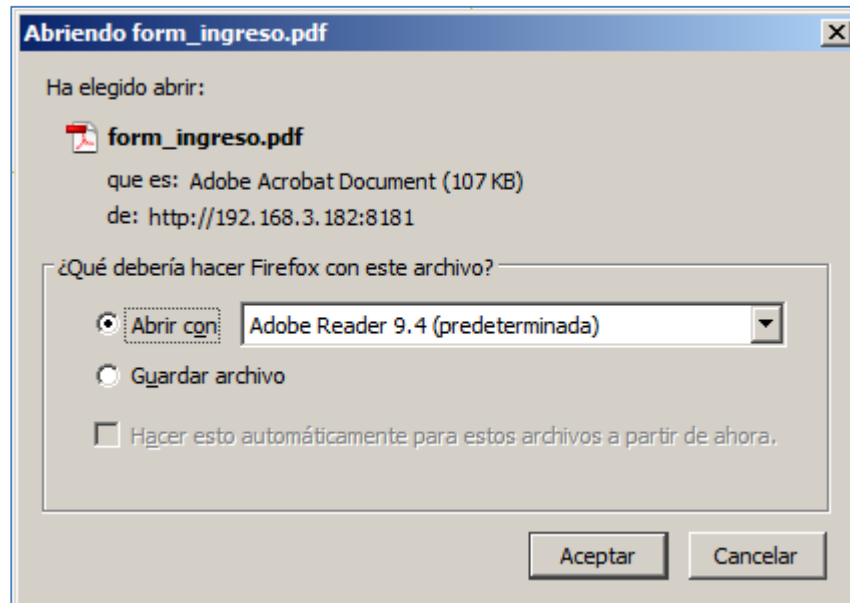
Abriendo form_ingreso.pdf

Ha elegido abrir:

form_ingreso.pdf

que es: Adobe Acrobat Document (107 KB)

de: http://192.168.3.182:8181

¿Qué debería hacer Firefox con este archivo?

Abrir con Adobe Reader 9.4 (predeterminada)

Guardar archivo

Hacer esto automáticamente para estos archivos a partir de ahora.

Aceptar Cancelar